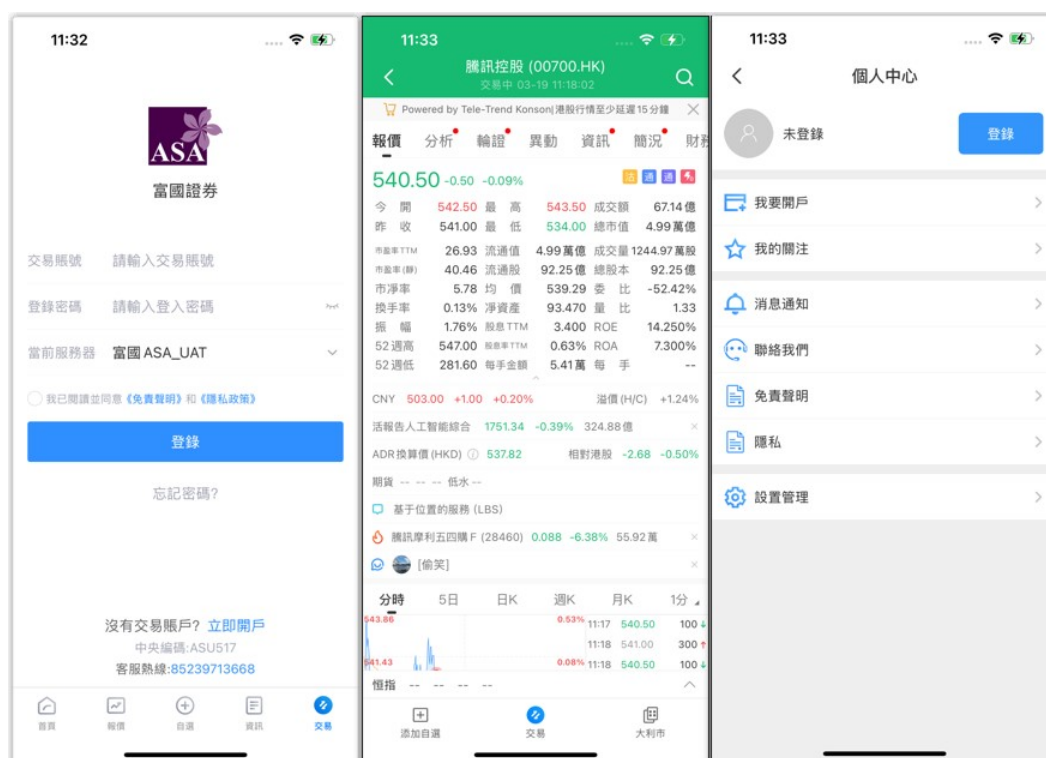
11:32

ASA

富國證券

交易賬號 請輸入交易賬號

登錄密碼 請輸入登入密碼

當前服務器 富國 ASA_UAT

我已閱讀並同意《免責聲明》和《隱私政策》

登錄

忘記密碼?

沒有交易賬戶? 立即開戶

中央編碼:ASU517

客服熱線:85239713668

首頁 報價 自選 資訊 交易

11:33

騰訊控股 (00700.HK)

交易中 03-19 11:18:02

Powered by Tele-Trend Konson|港股行情至少延遲15分鐘

報價 分析 輪證 異動 資訊 簡況 財務

540.50 -0.50 -0.09%

| 今開 | 542.50 | 最高 | 543.50 | 成交額 | 67.14億 |
|---|---|---|---|---|---|
| 昨收 | 541.00 | 最低 | 534.00 | 總市值 | 4.99萬億 |
| 市盈率TTM | 26.93 | 流通值 | 4.99萬億 | 成交量 | 1244.97萬股 |
| 市盈率(靜) | 40.46 | 流通股 | 92.25億 | 總股本 | 92.25億 |
| 市淨率 | 5.78 | 均價 | 539.29 | 委比 | -52.42% |
| 換手率 | 0.13% | 淨資產 | 93.470 | 量比 | 1.33 |
| 振幅 | 1.76% | 股息TTM | 3.400 | ROE | 14.250% |
| 52週高 | 547.00 | 股息率TTM | 0.63% | ROA | 7.300% |
| 52週低 | 281.60 | 每手金額 | 5.41萬 | 每手 | -- |

CNY 503.00 +1.00 +0.20% 溢價(H/C) +1.24%

活報告人工智能綜合 1751.34 -0.39% 324.88億

ADR換算價(HKD) 537.82 相對港股 -2.68 -0.50%

期貨 -- -- -- 低水 --

基于位置的服務 (LBS)

騰訊摩利五四購F (28460) 0.088 -6.38% 55.92萬

[偷笑]

分時 5日 日K 週K 月K 1分

543.86 0.53% 11:17 540.50 100
11:18 541.00 300
541.43 0.08% 11:18 540.50 100

恒指 -- -- -- --

添加自選 交易 大利市

11:33

個人中心

未登錄

登錄

我要開戶

我的關注

消息通知

聯絡我們

免責聲明

隱私

設置管理